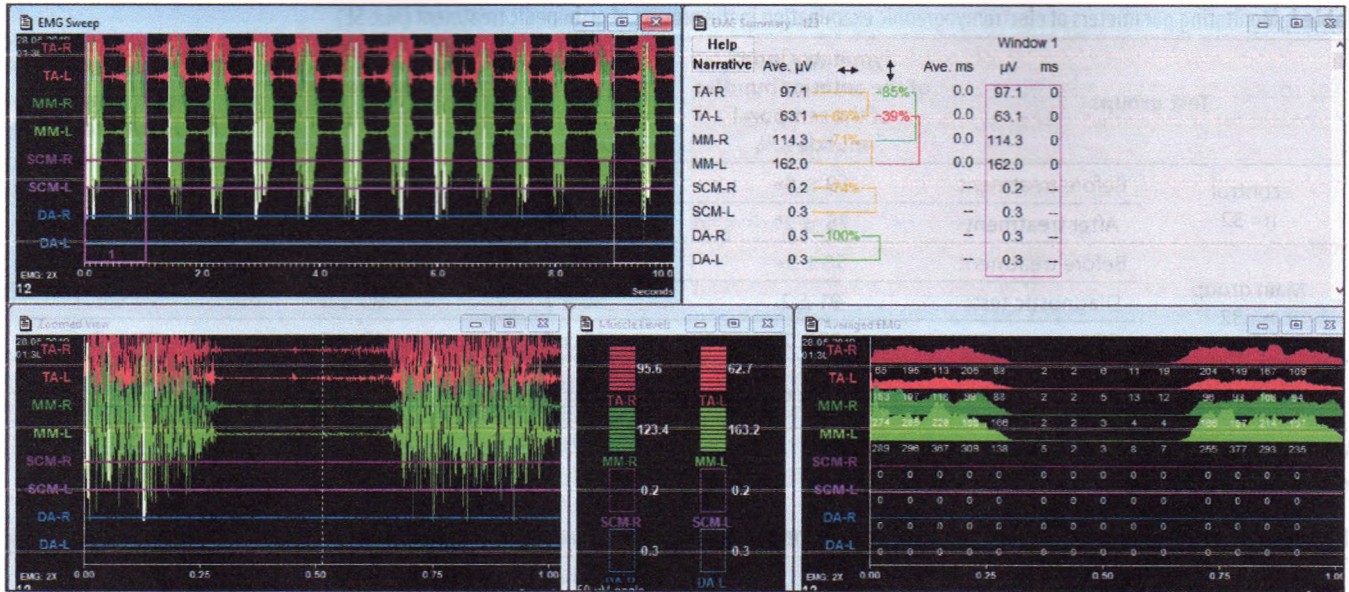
EMG Sweep

28.05.2019
01:3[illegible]
TA-R
TA-L
MM-R
MM-L
SCM-R
SCM-L
DA-R
DA-L
1
EMG: 2X
12
0.0 2.0 4.0 6.0 8.0 10.0
Seconds

EMG Summary - 12

Help
Window 1

| Narrative | Ave. µV | ↔ | ↕ | Ave. ms | µV | ms |
|---|---|---|---|---|---|---|
| TA-R | 97.1 | | -85% | 0.0 | 97.1 | 0 |
| TA-L | 63.1 | -68% | -39% | 0.0 | 63.1 | 0 |
| MM-R | 114.3 | -71% | | 0.0 | 114.3 | 0 |
| MM-L | 162.0 | | | 0.0 | 162.0 | 0 |
| SCM-R | 0.2 | -74% | | -- | 0.2 | -- |
| SCM-L | 0.3 | | | -- | 0.3 | -- |
| DA-R | 0.3 | -100% | | -- | 0.3 | -- |
| DA-L | 0.3 | | | -- | 0.3 | -- |

Zoomed View

28.05.2019
01:3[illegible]
TA-R
TA-L
MM-R
MM-L
SCM-R
SCM-L
DA-R
DA-L
EMG: 2X
12
0.00 0.25 0.50 0.75 1.00

Muscle Levels

95.6
TA-R
62.7
TA-L
123.4
MM-R
163.2
MM-L
0.2
SCM-R
0.2
SCM-L
0.3
DA-R
0.3
DA-L
50 µV scale

Averaged EMG

28.05.2019
01:3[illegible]
TA-R
65 195 113 206 83 2 2 0 11 19 204 149 167 109
TA-L
163 197 116 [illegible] 83 2 2 5 13 12 96 93 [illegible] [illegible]
MM-R
274 285 228 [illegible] 166 2 2 3 4 4 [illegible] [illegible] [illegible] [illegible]
MM-L
289 296 367 309 138 5 2 3 8 7 265 377 293 235
SCM-R
0 0 0 0 0 0 0 0 0 0 0 0 0 0
SCM-L
0 0 0 0 0 0 0 0 0 0 0 0 0 0
DA-R
0 0 0 0 0 0 0 0 0 0 0 0 0 0
DA-L
0 0 0 0 0 0 0 0 0 0 0 0 0 0
EMG: 2X
12
0.00 0.25 0.50 0.75 1.00